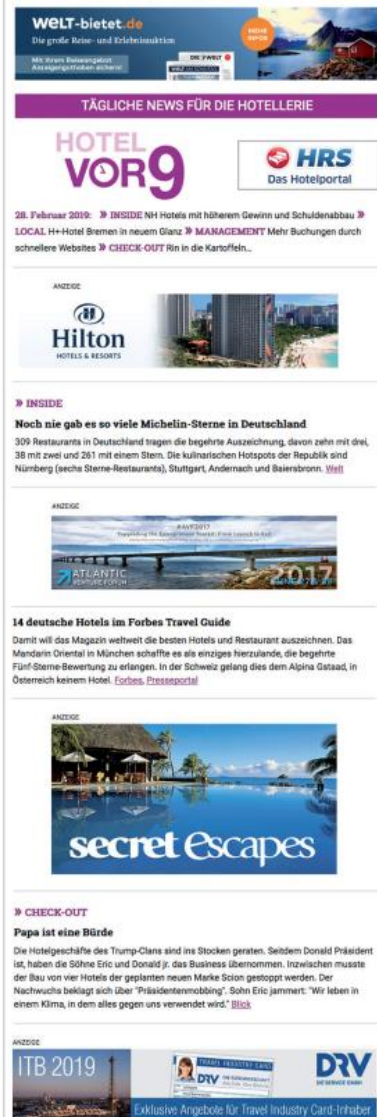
WELT-bietet.de
Die große Reise- und Erlebnisauktion
Mit Ihrem Reiseangebot Anzeigenguthaben sichern!
DIE WELT
MEHR INFOS

TÄGLICHE NEWS FÜR DIE HOTELLERIE

HOTEL VOR9

HRS Das Hotelportal

28. Februar 2019: » INSIDE NH Hotels mit höherem Gewinn und Schuldenabbau » LOCAL H+Hotel Bremen in neuem Glanz » MANAGEMENT Mehr Buchungen durch schnellere Websites » CHECK-OUT Rin in die Kartoffeln...

ANZEIGE

Hilton HOTELS & RESORTS

» INSIDE

Noch nie gab es so viele Michelin-Sterne in Deutschland

309 Restaurants in Deutschland tragen die begehrte Auszeichnung, davon zehn mit drei, 38 mit zwei und 261 mit einem Stern. Die kulinarischen Hotspots der Republik sind Nürnberg (sechs Sterne-Restaurants), Stuttgart, Andernach und Baiersbronn. Welt

ANZEIGE

#AVF2017
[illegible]
ATLANTIC VENTURE FORUM
2017
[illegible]

14 deutsche Hotels im Forbes Travel Guide

Damit will das Magazin weltweit die besten Hotels und Restaurant auszeichnen. Das Mandarin Oriental in München schaffte es als einziges hierzulande, die begehrte Fünf-Sterne-Bewertung zu erlangen. In der Schweiz gelang dies dem Alpina Gstaad, in Österreich keinem Hotel. Forbes, Presseportal

ANZEIGE

secret Escapes

» CHECK-OUT

Papa ist eine Bürde

Die Hotelgeschäfte des Trump-Clans sind ins Stocken geraten. Seitdem Donald Präsident ist, haben die Söhne Eric und Donald jr. das Business übernommen. Inzwischen musste der Bau von vier Hotels der geplanten neuen Marke Scion gestoppt werden. Der Nachwuchs beklagt sich über "Präsidentenmobbing". Sohn Eric jammert: "Wir leben in einem Klima, in dem alles gegen uns verwendet wird." Blick

ANZEIGE

ITB 2019

TRAVEL INDUSTRY CARD
DRV
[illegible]

DRV
DRV SERVICE GMBH

Exklusive Angebote für Travel Industry Card-Inhaber